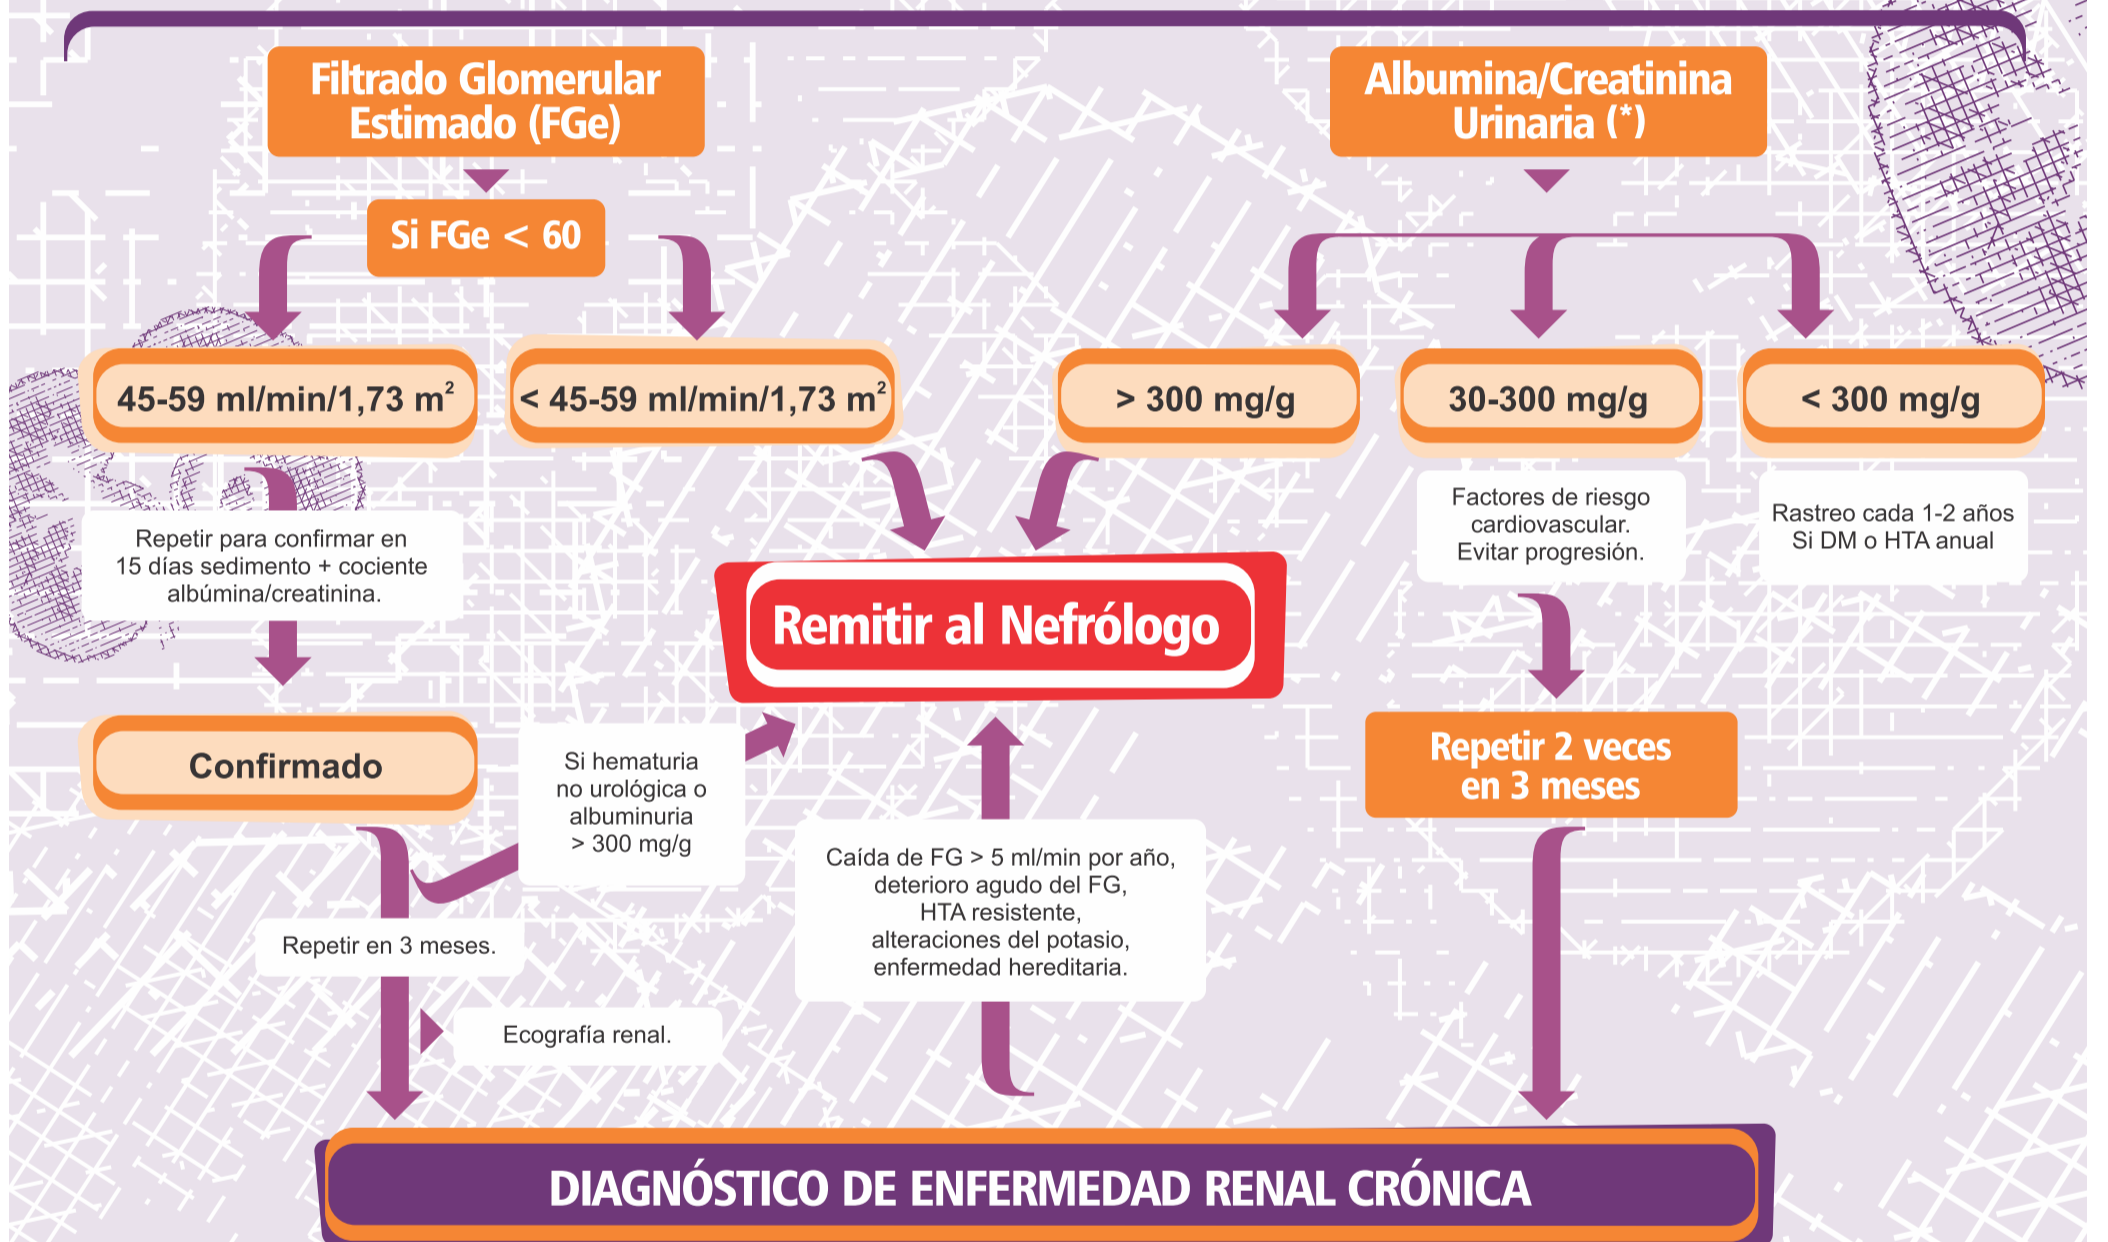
Filtrado Glomerular Estimado (FGe)

Albumina/Creatinina Urinaria (*)

Si FGe < 60

45-59 ml/min/1,73 m$^2$

< 45-59 ml/min/1,73 m$^2$

> 300 mg/g

30-300 mg/g

< 300 mg/g

Repetir para confirmar en 15 días sedimento + cociente albúmina/creatinina.

Factores de riesgo cardiovascular. Evitar progresión.

Rastreo cada 1-2 años Si DM o HTA anual

Remitir al Nefrólogo

Confirmado

Si hematuria no urológica o albuminuria > 300 mg/g

Repetir 2 veces en 3 meses

Caída de FG > 5 ml/min por año, deterioro agudo del FG, HTA resistente, alteraciones del potasio, enfermedad hereditaria.

Repetir en 3 meses.

Ecografía renal.

DIAGNÓSTICO DE ENFERMEDAD RENAL CRÓNICA